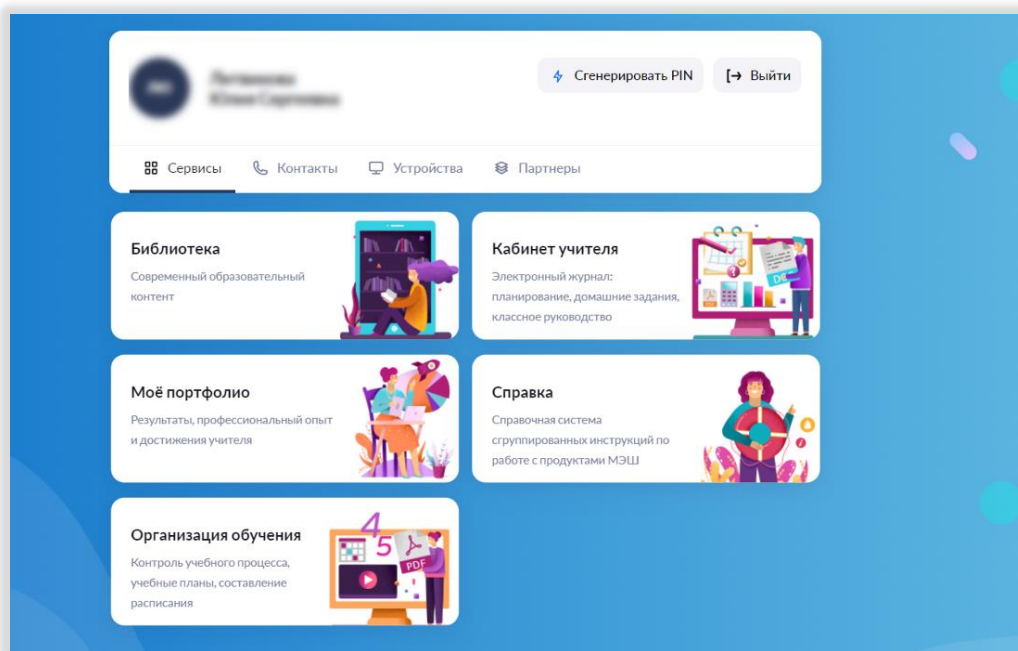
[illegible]

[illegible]
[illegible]

Сгенерировать PIN

Выйти

Сервисы Контакты Устройства Партнеры

Библиотека
Современный образовательный контент

Кабинет учителя
Электронный журнал: планирование, домашние задания, классное руководство

Моё портфолио
Результаты, профессиональный опыт и достижения учителя

Справка
Справочная система сгруппированных инструкций по работе с продуктами МЭШ

Организация обучения
Контроль учебного процесса, учебные планы, составление расписания

4
5
PDF